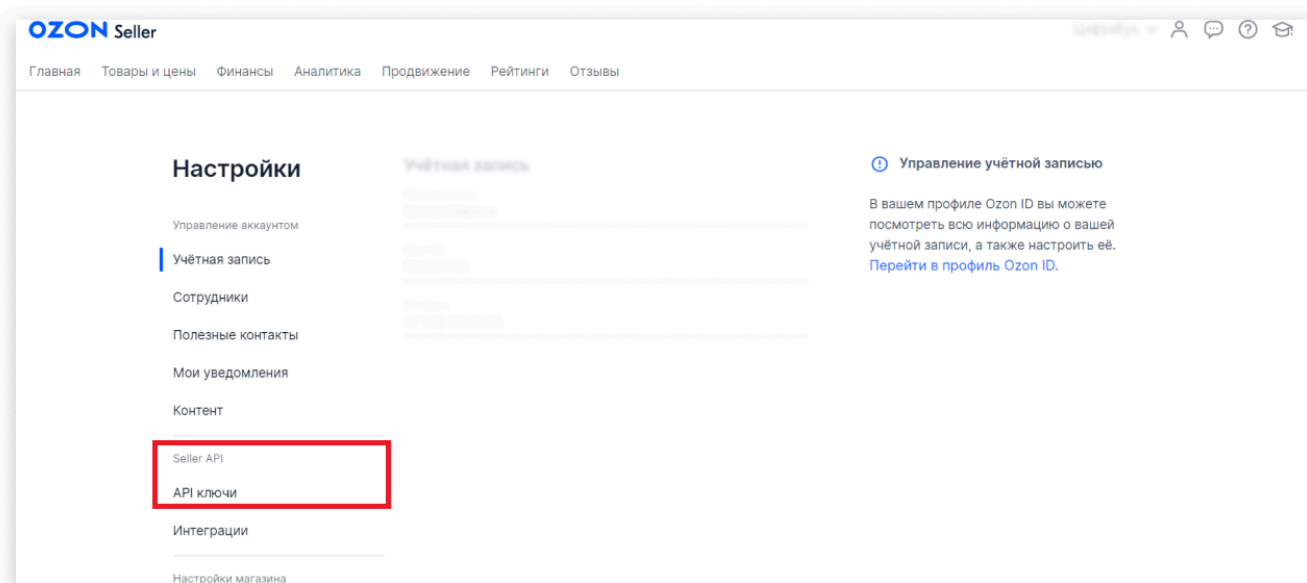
OZON Seller

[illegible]

Главная Товары и цены Финансы Аналитика Продвижение Рейтинги Отзывы

Настройки

Управление аккаунтом

Учётная запись

Сотрудники

Полезные контакты

Мои уведомления

Контент

Seller API

API ключи

Интеграции

Настройки магазина

Учётная запись

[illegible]

Управление учётной записью

В вашем профиле Ozon ID вы можете посмотреть всю информацию о вашей учётной записи, а также настроить её. Перейти в профиль Ozon ID.